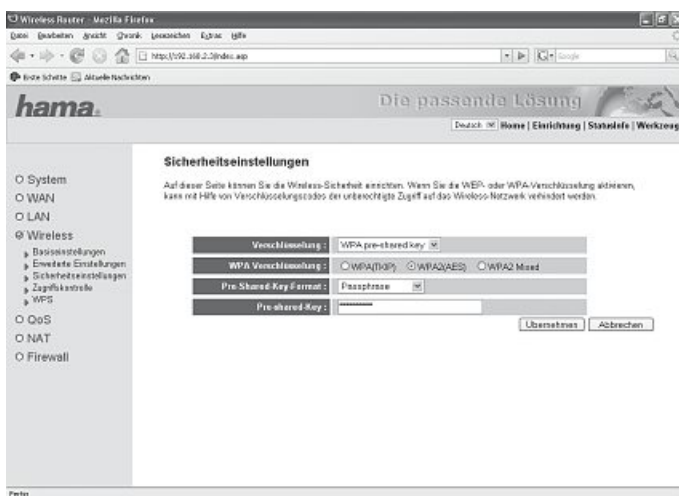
Wireless Router - Mozilla Firefox

Datei Bearbeiten Ansicht Chronik Lesezeichen Extras Hilfe

http://192.168.2.1/index.asp

Erste Schritte Aktuelle Nachrichten

hama.

Die passende Lösung

Deutsch | Home | Einrichtung | Statusinfo | Werkzeug

○ System
○ WAN
○ LAN
⊙ Wireless
Basiseinstellungen
Erweiterte Einstellungen
Sicherheitseinstellungen
Zugriffskontrolle
WPS
○ QoS
○ NAT
○ Firewall

Sicherheitseinstellungen

Auf dieser Seite können Sie die Wireless-Sicherheit einrichten. Wenn Sie die WEP- oder WPA-Verschlüsselung aktivieren, kann mit Hilfe von Verschlüsselungscodes der unberechtigte Zugriff auf das Wireless-Netzwerk verhindert werden.

| Verschlüsselung : | WPA pre-shared key |
|---|---|
| WPA Verschlüsselung : | ○WPA(TKIP) ⊙WPA2(AES) ○WPA2 Mixed |
| Pre-Shared-Key-Format : | Passphrase |
| Pre-shared-Key : | ********** |

Übernehmen Abbrechen

Fertig